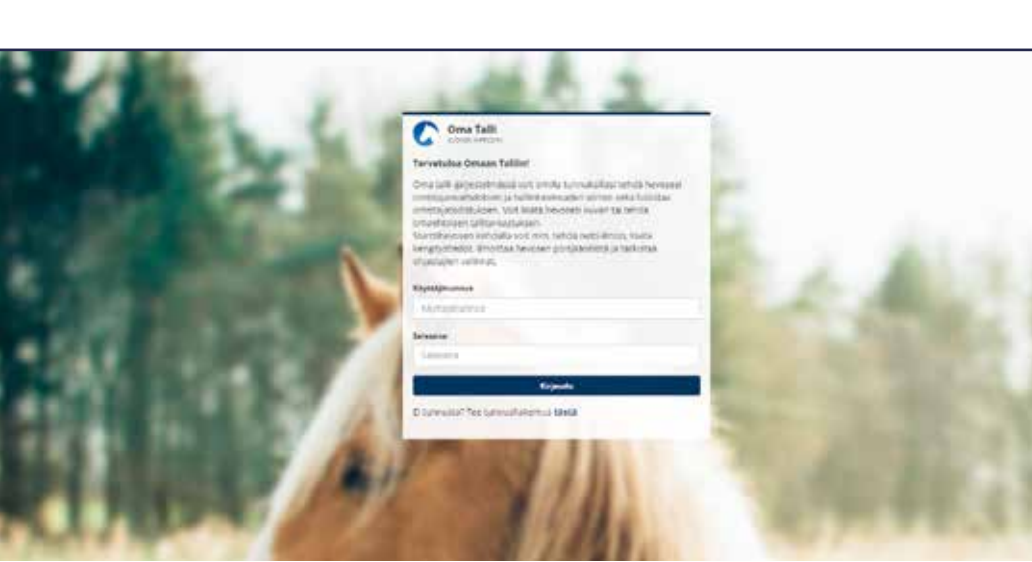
Oma Talli
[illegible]

Tervetuloa Omaan Talliin!

Oma talli -järjestelmässä voit omilla tunnuksillasi tehdä hevosesi omistajamuutoksen ja hallintasuhteiden siirron sekä tilata omistajatodistuksen. Voit tilata hevosesi uuden tai tehdä omistajamuutoksen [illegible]. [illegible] voit mm. tehdä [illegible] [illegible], ilmoittaa hevosen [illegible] ja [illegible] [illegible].

Käyttäjätunnus
Käyttäjätunnus

Salasana
Salasana

Kirjaudu

Ei tunnusta? Tee tunnushakemus täältä